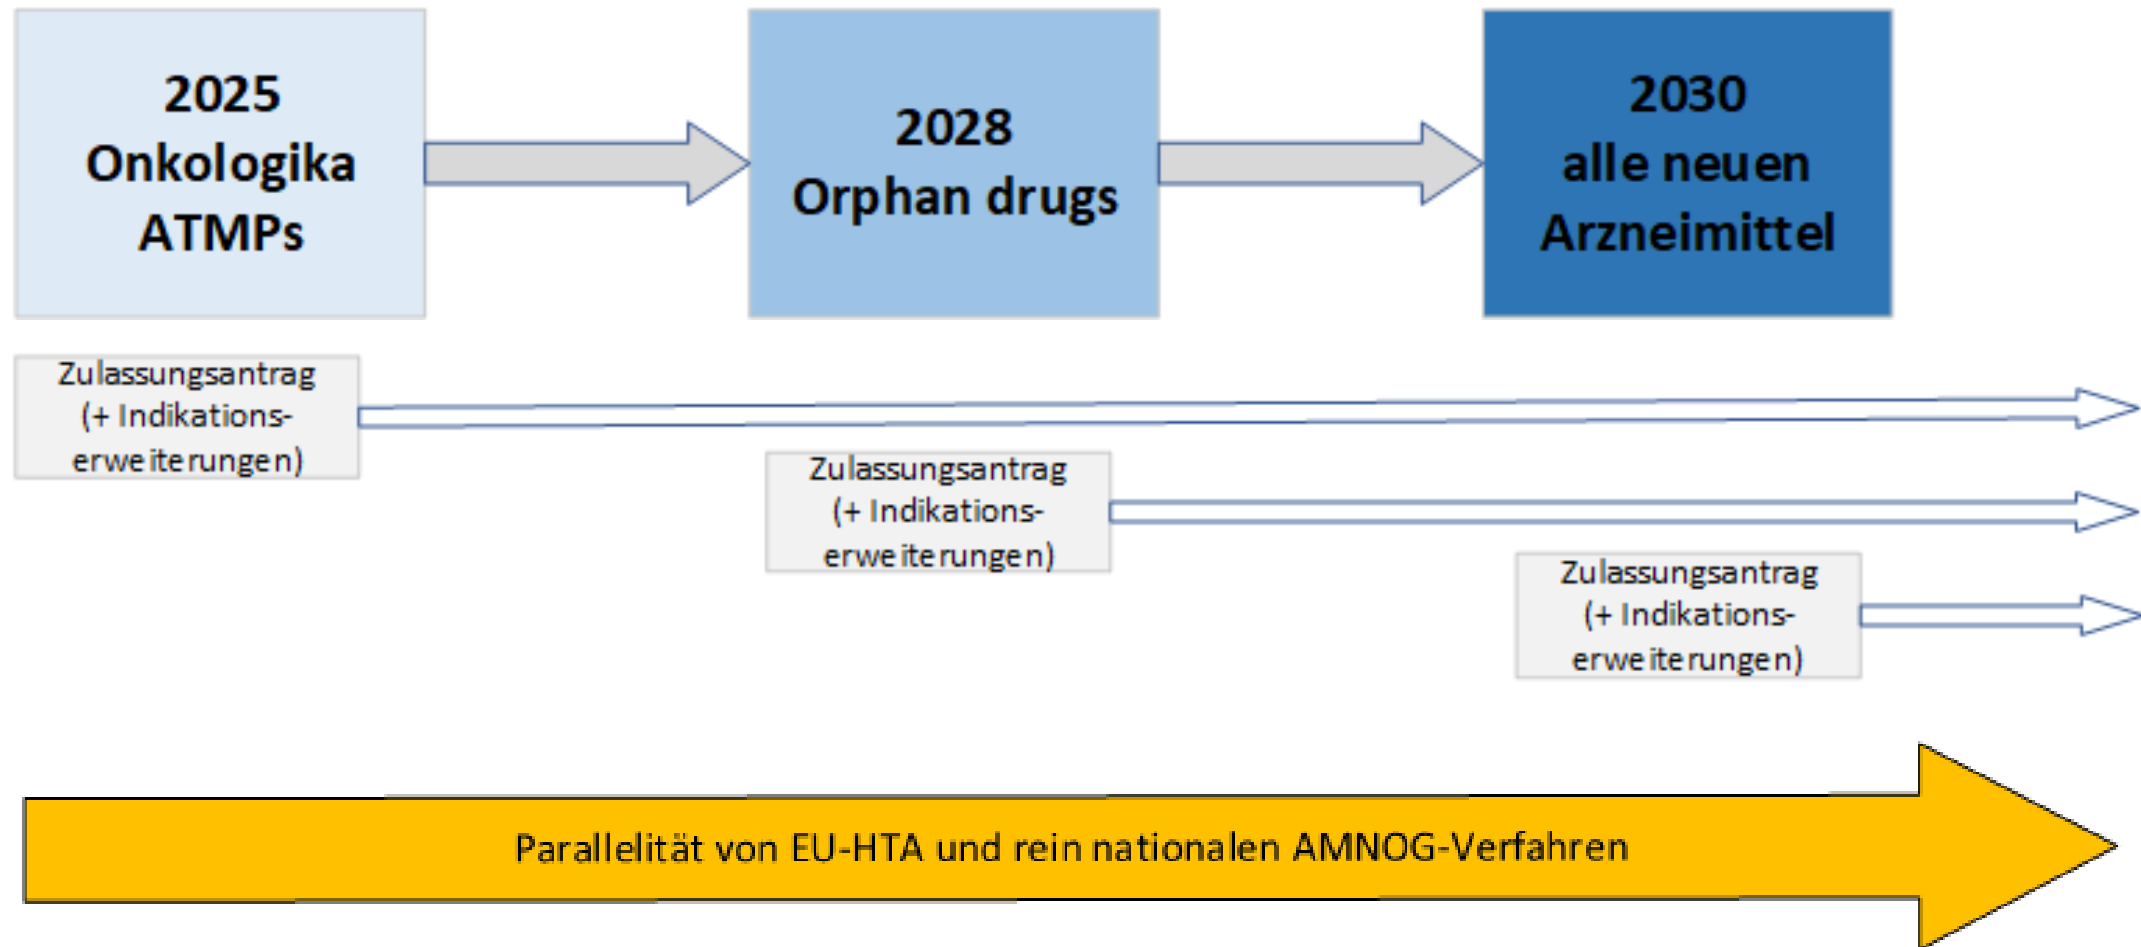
2025
Onkologika
ATMPs

2028
Orphan drugs

2030
alle neuen
Arzneimittel

Zulassungsantrag
(+ Indikationserweiterungen)

Zulassungsantrag
(+ Indikationserweiterungen)

Zulassungsantrag
(+ Indikationserweiterungen)

Parallelität von EU-HTA und rein nationalen AMNOG-Verfahren